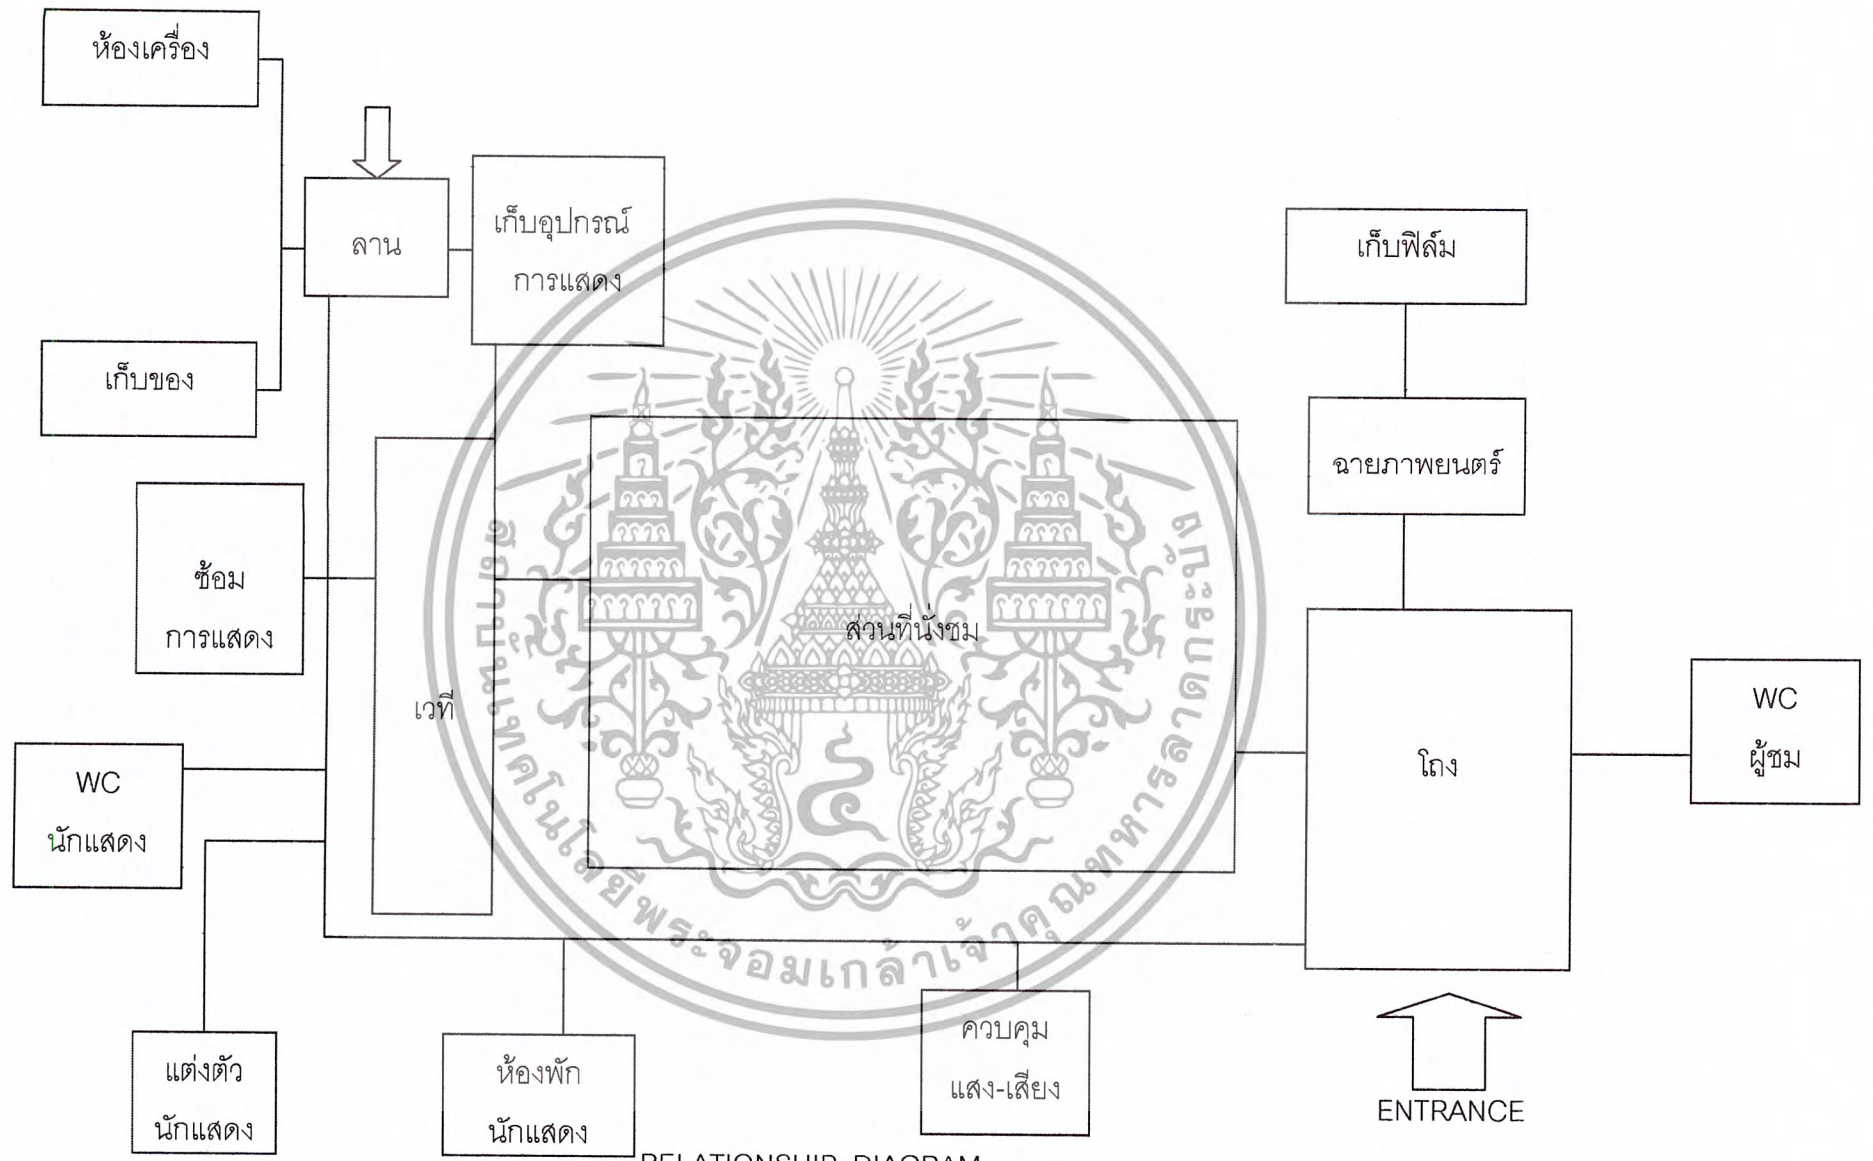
ห้องเครื่อง

ลาน

เก็บอุปกรณ์การแสดง

เก็บฟิล์ม

เก็บของ

ฉายภาพยนตร์

ซ้อม การแสดง

ส่วนที่นั่งชม

เวที

WC ผู้ชม

WC นักแสดง

โถง

แต่งตัว นักแสดง

ห้องพัก นักแสดง

ควบคุม แสง-เสียง

ENTRANCE

สถาบันเทคโนโลยีพระจอมเกล้าเจ้าคุณทหารลาดกระบัง

RELATIONSHIP DIAGRAM